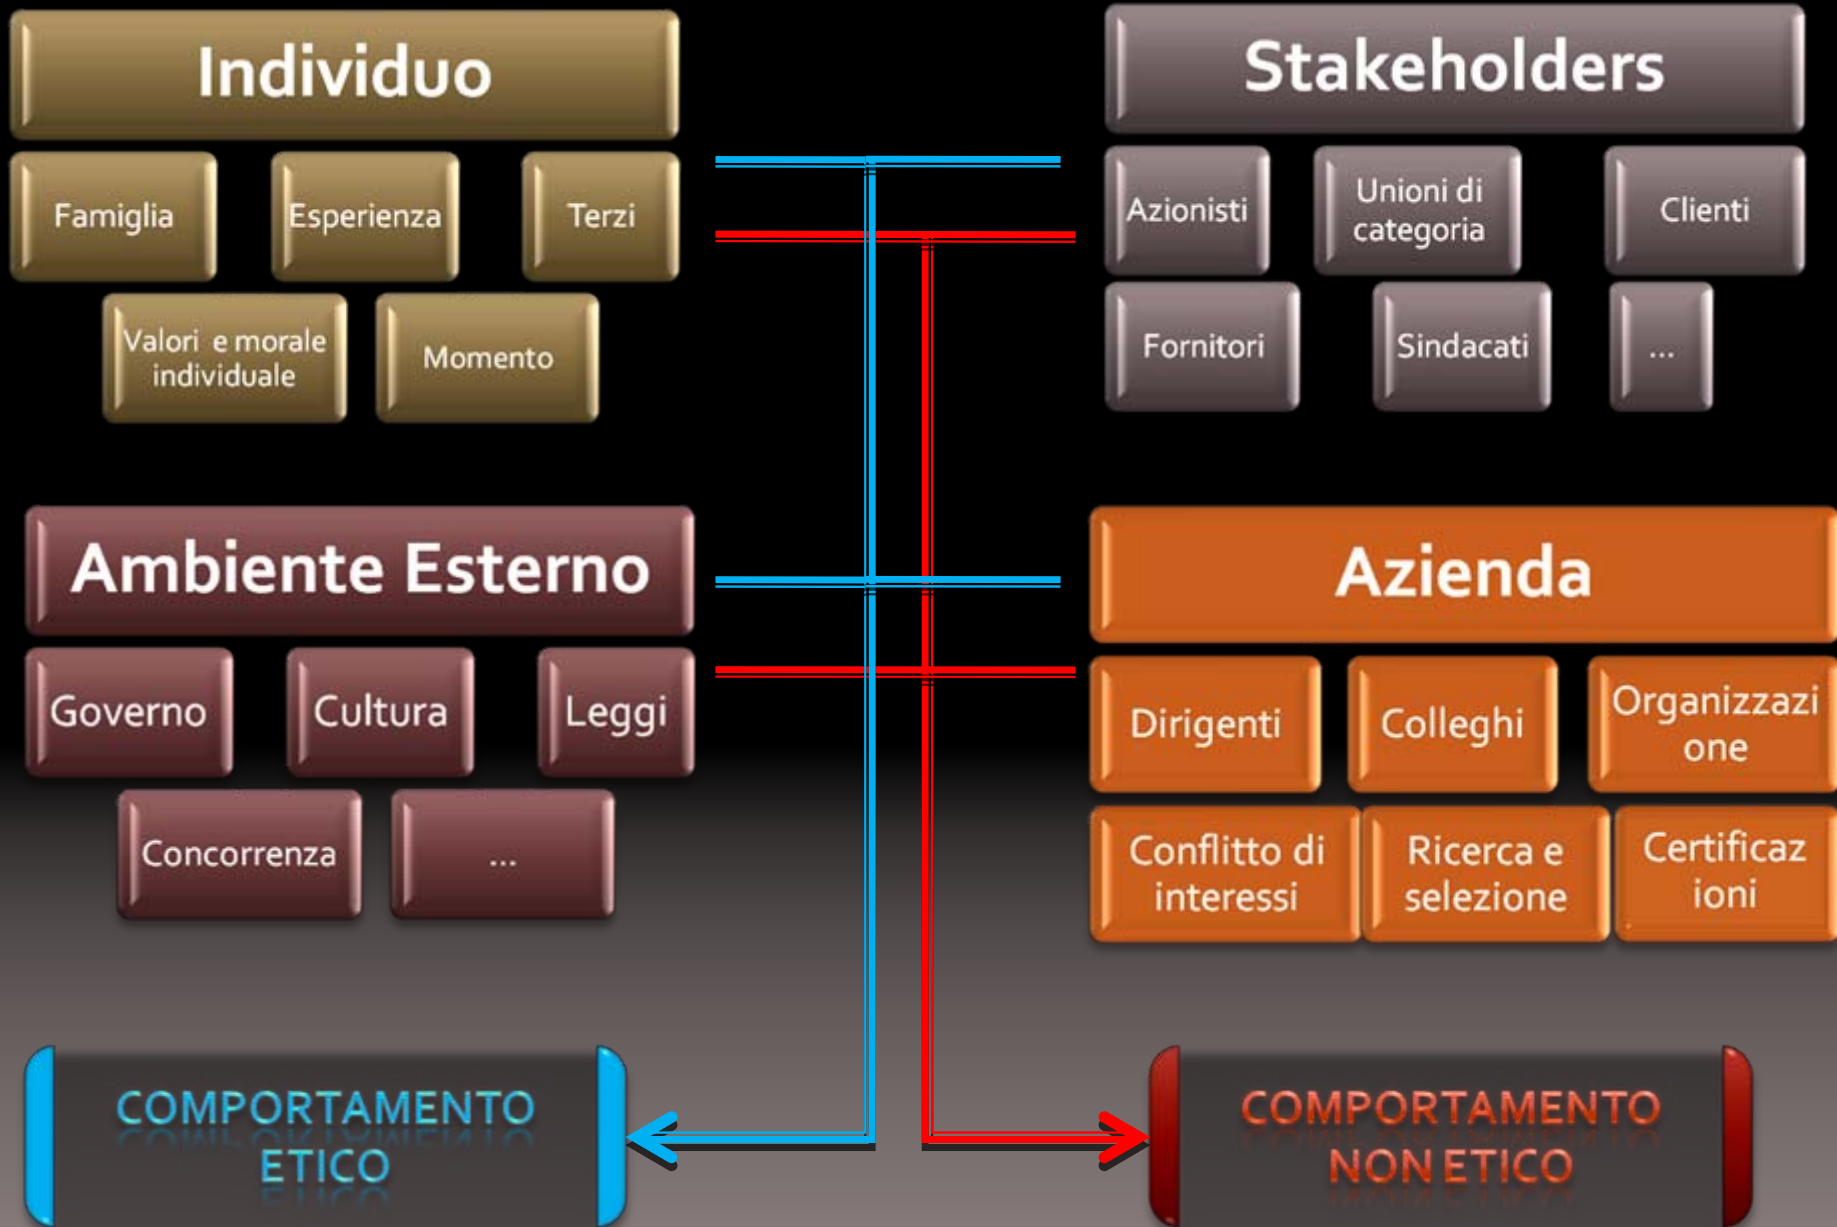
Individuo

Famiglia

Esperienza

Terzi

Valori e morale individuale

Momento

Stakeholders

Azionisti

Unioni di categoria

Clienti

Fornitori

Sindacati

...

Ambiente Esterno

Governo

Cultura

Leggi

Concorrenza

...

Azienda

Dirigenti

Colleghi

Organizzazione

Conflitto di interessi

Ricerca e selezione

Certificazioni

COMPORTAMENTO ETICO

COMPORTAMENTO NON ETICO